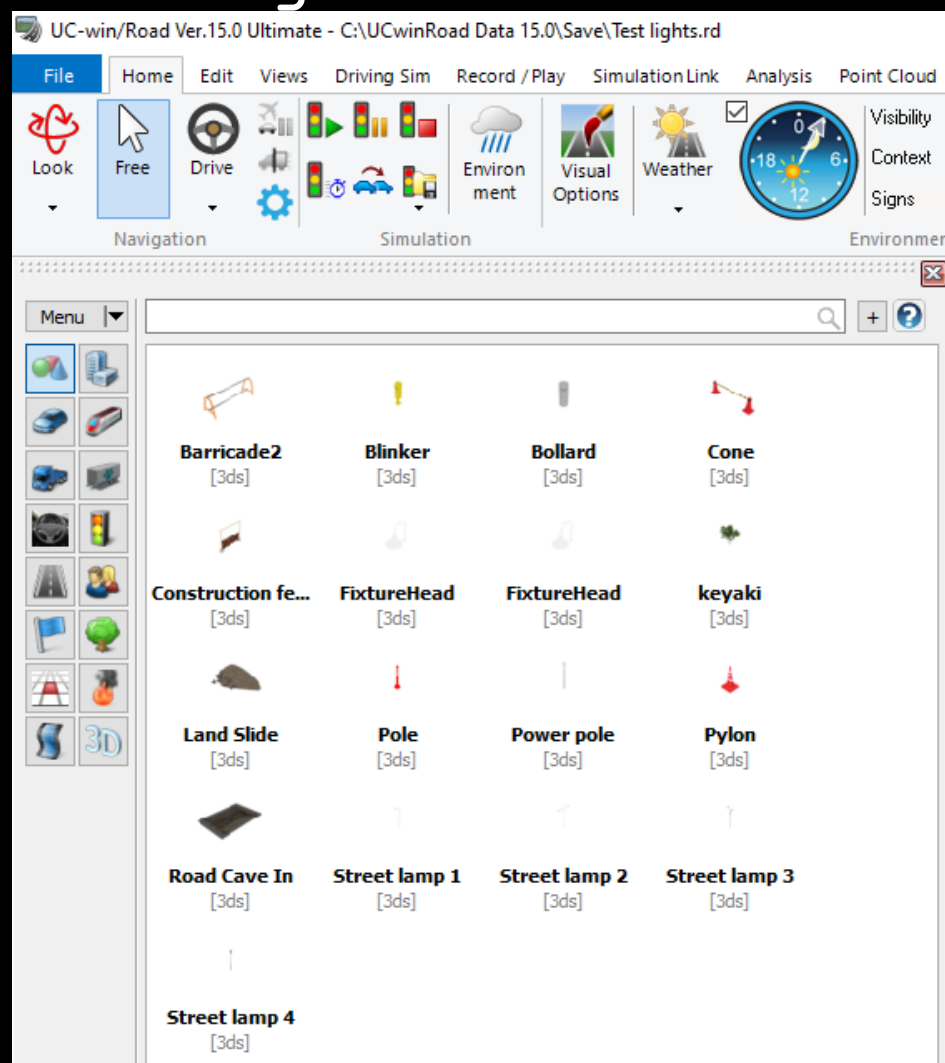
UC-win/Road Ver.15.0 Ultimate - C:\UCwinRoad Data 15.0\Save\Test lights.rd

File Home Edit Views Driving Sim Record / Play Simulation Link Analysis Point Cloud

Look Free Drive Environ ment Visual Options Weather

0 6 12 18

Visibility Context Signs

Navigation Simulation Environmer

Menu

Barricade2 [3ds]
Blinker [3ds]
Bollard [3ds]
Cone [3ds]
Construction fe... [3ds]
FixtureHead [3ds]
FixtureHead [3ds]
keyaki [3ds]
Land Slide [3ds]
Pole [3ds]
Power pole [3ds]
Pylon [3ds]
Road Cave In [3ds]
Street lamp 1 [3ds]
Street lamp 2 [3ds]
Street lamp 3 [3ds]
Street lamp 4 [3ds]